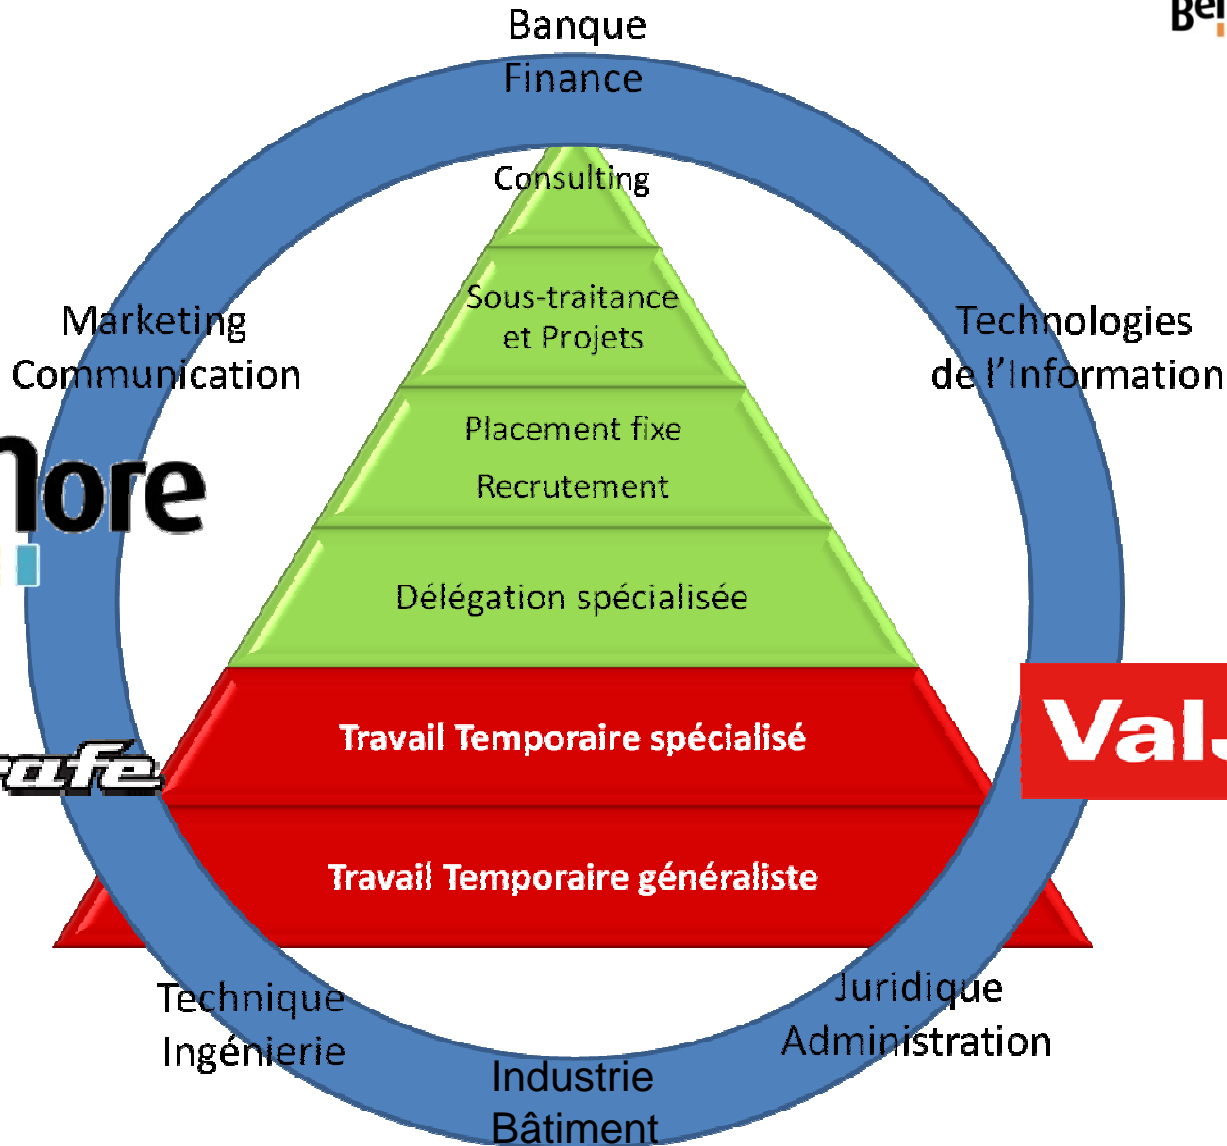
Banque
Finance

Be

Consulting

Sous-traitance
et Projets

Marketing
Communication

Technologies
de l'Information

Placement fixe
Recrutement

lore

Délégation spécialisée

Travail Temporaire spécialisé

ValJ

afe

Travail Temporaire généraliste

Technique
Ingénierie

Juridique
Administration

Industrie
Bâtiment